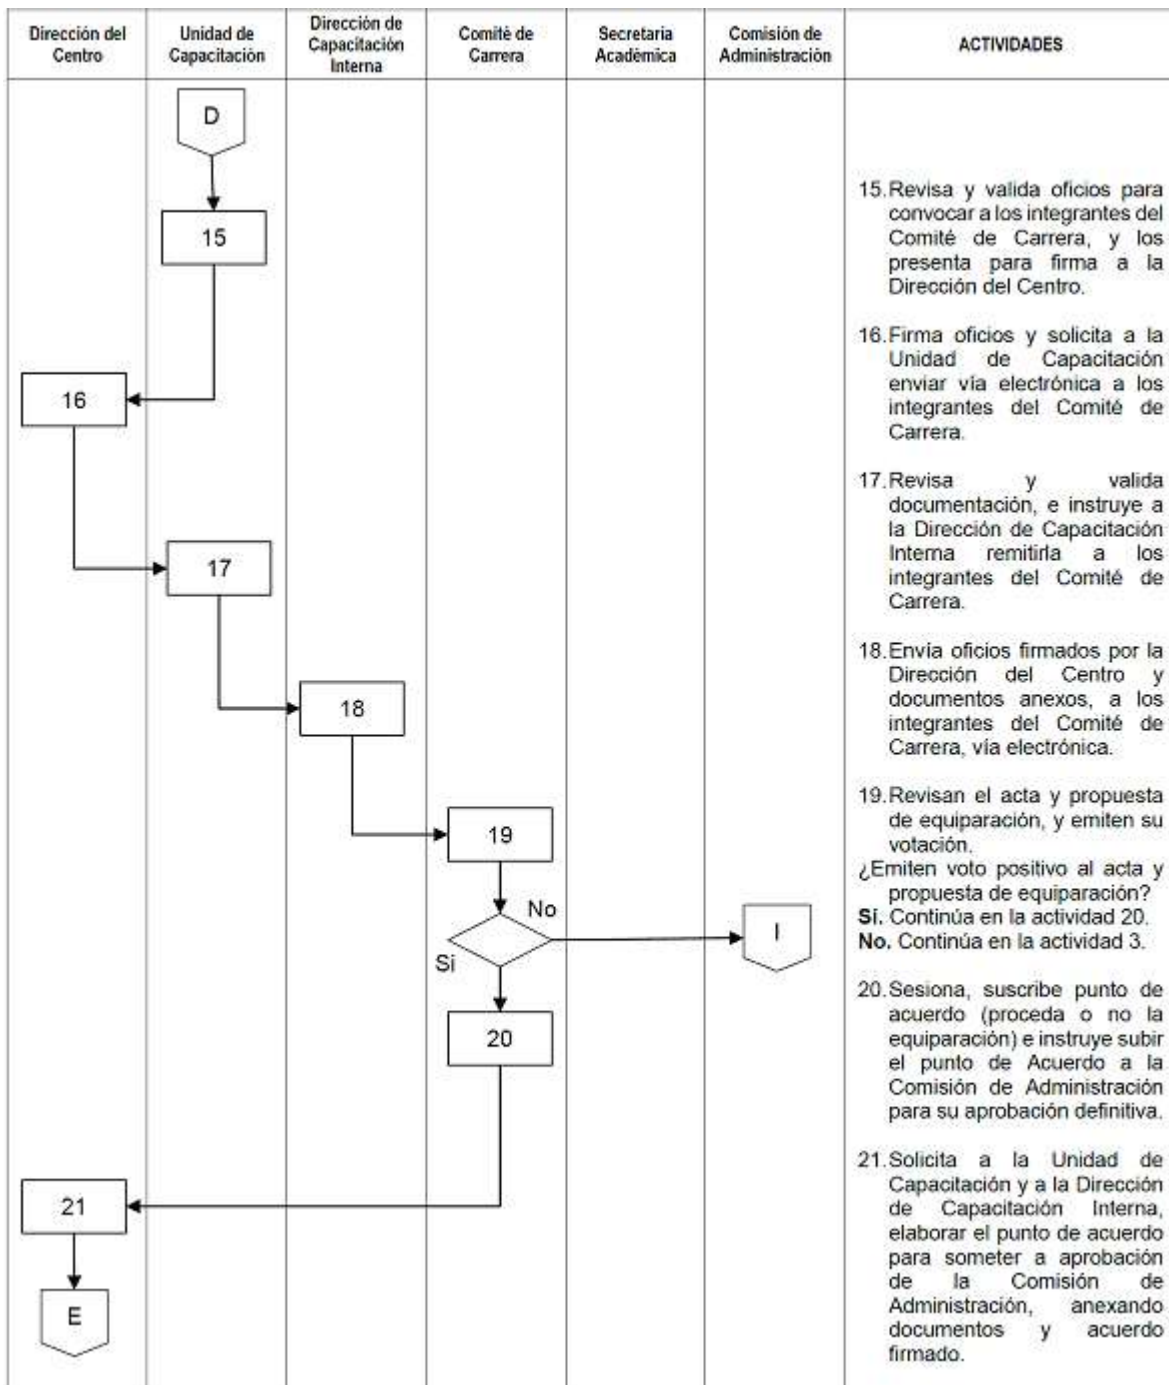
| Dirección del Centro | Unidad de Capacitación | Dirección de Capacitación Interna | Comité de Carrera | Secretaria Académica | Comisión de Administración | ACTIVIDADES |
|---|---|---|---|---|---|---|

D

15

16

17

18

19

No

I

Si

20

21

E

15. Revisa y valida oficios para convocar a los integrantes del Comité de Carrera, y los presenta para firma a la Dirección del Centro.

16. Firma oficios y solicita a la Unidad de Capacitación enviar vía electrónica a los integrantes del Comité de Carrera.

17. Revisa y valida documentación, e instruye a la Dirección de Capacitación Interna remitirla a los integrantes del Comité de Carrera.

18. Envía oficios firmados por la Dirección del Centro y documentos anexos, a los integrantes del Comité de Carrera, vía electrónica.

19. Revisan el acta y propuesta de equiparación, y emiten su votación.
¿Emiten voto positivo al acta y propuesta de equiparación?
Sí. Continúa en la actividad 20.
No. Continúa en la actividad 3.

20. Sesiona, suscribe punto de acuerdo (proceda o no la equiparación) e instruye subir el punto de Acuerdo a la Comisión de Administración para su aprobación definitiva.

21. Solicita a la Unidad de Capacitación y a la Dirección de Capacitación Interna, elaborar el punto de acuerdo para someter a aprobación de la Comisión de Administración, anexando documentos y acuerdo firmado.